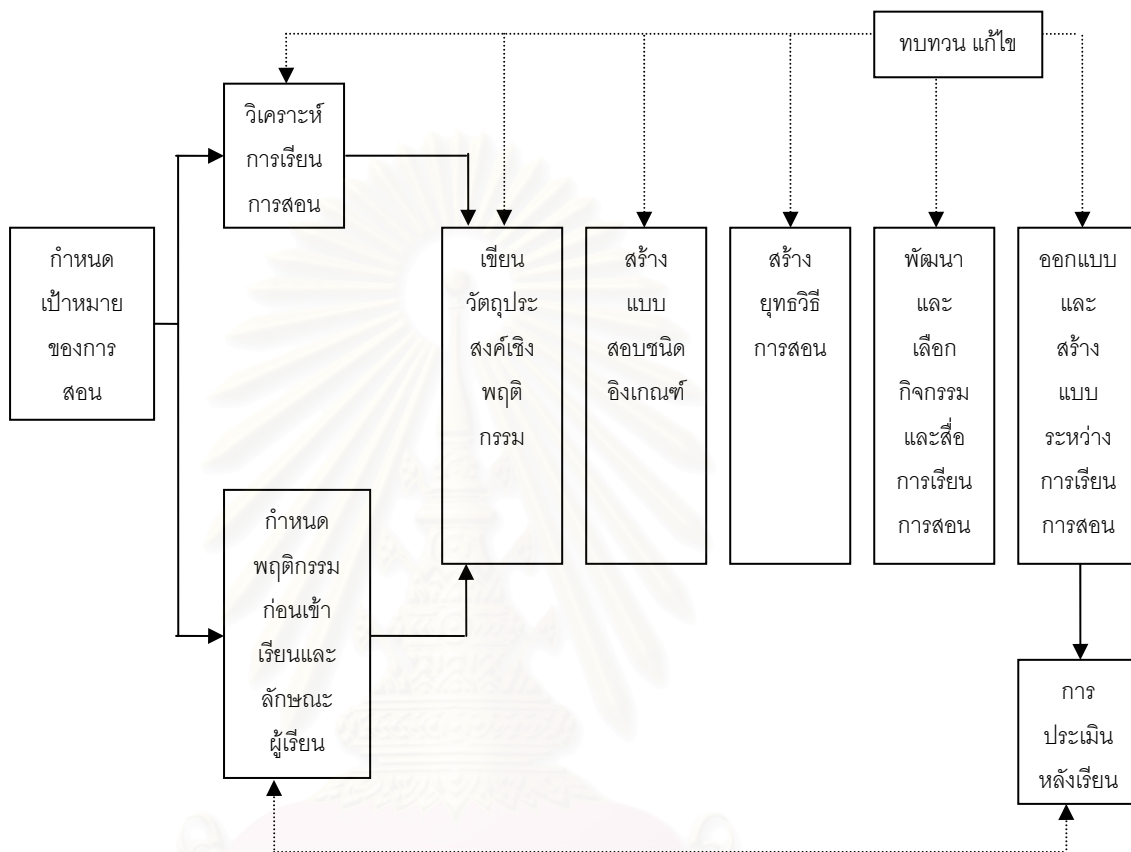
ทบทวน แก้ไข

วิเคราะห์ การเรียน การสอน

กำหนด เป้าหมาย ของการ สอน

เขียน วัตถุประ สงค์เชิง พฤติ กรรม

สร้าง แบบ สอบชนิด อิงเกณฑ์

สร้าง ยุทธวิธี การสอน

พัฒนา และ เลือก กิจกรรม และสื่อ การเรียน การสอน

ออกแบบ และ สร้าง แบบ ระหว่าง การเรียน การสอน

กำหนด พฤติกรรม ก่อนเข้า เรียนและ ลักษณะ ผู้เรียน

การ ประเมิน หลังเรียน